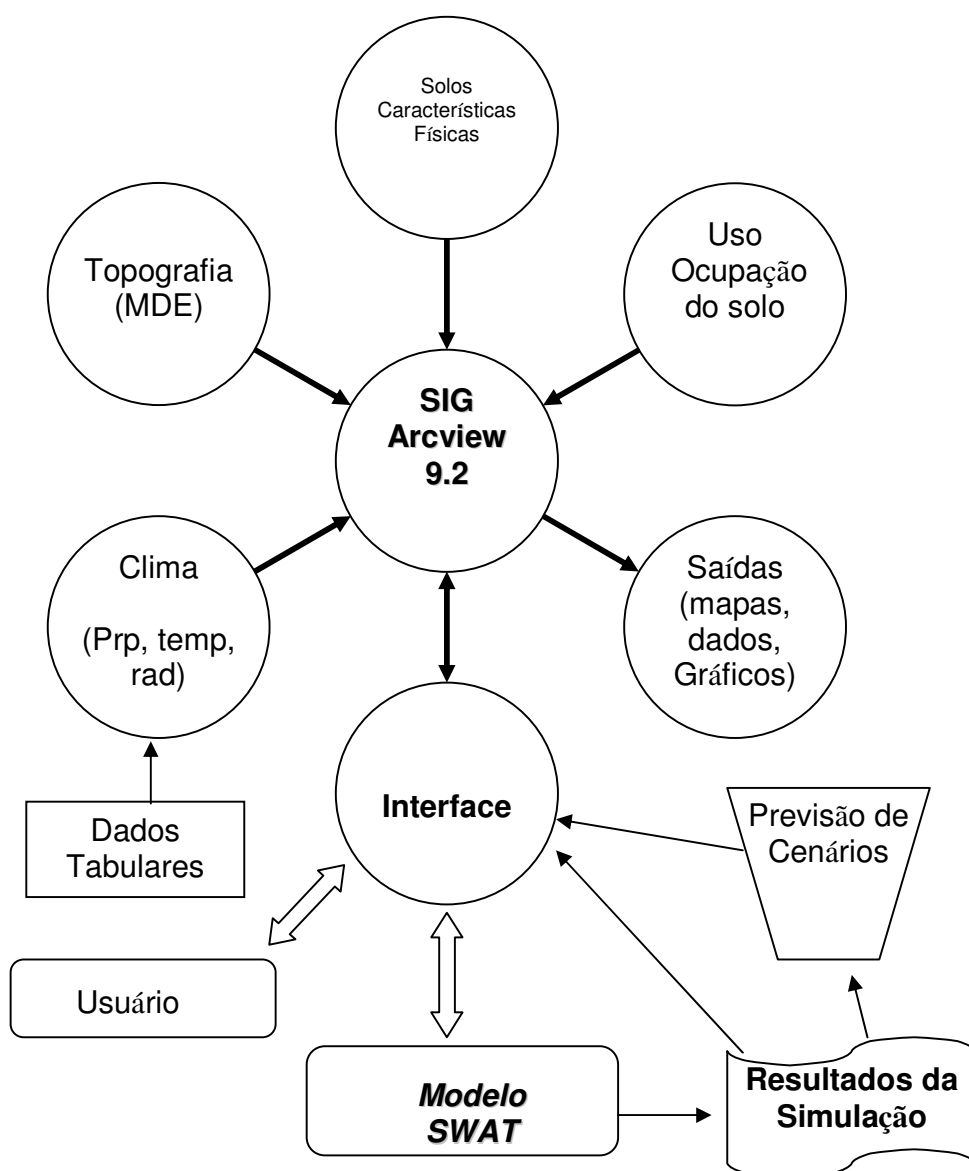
Solos
Características
Físicas

Topografia
(MDE)

Uso
Ocupação
do solo

SIG
Arcview
9.2

Clima

(Prp, temp, rad)

Saídas
(mapas, dados, Gráficos)

Interface

Dados
Tabulares

Previsão de
Cenários

Usuário

Modelo
SWAT

Resultados da
Simulação